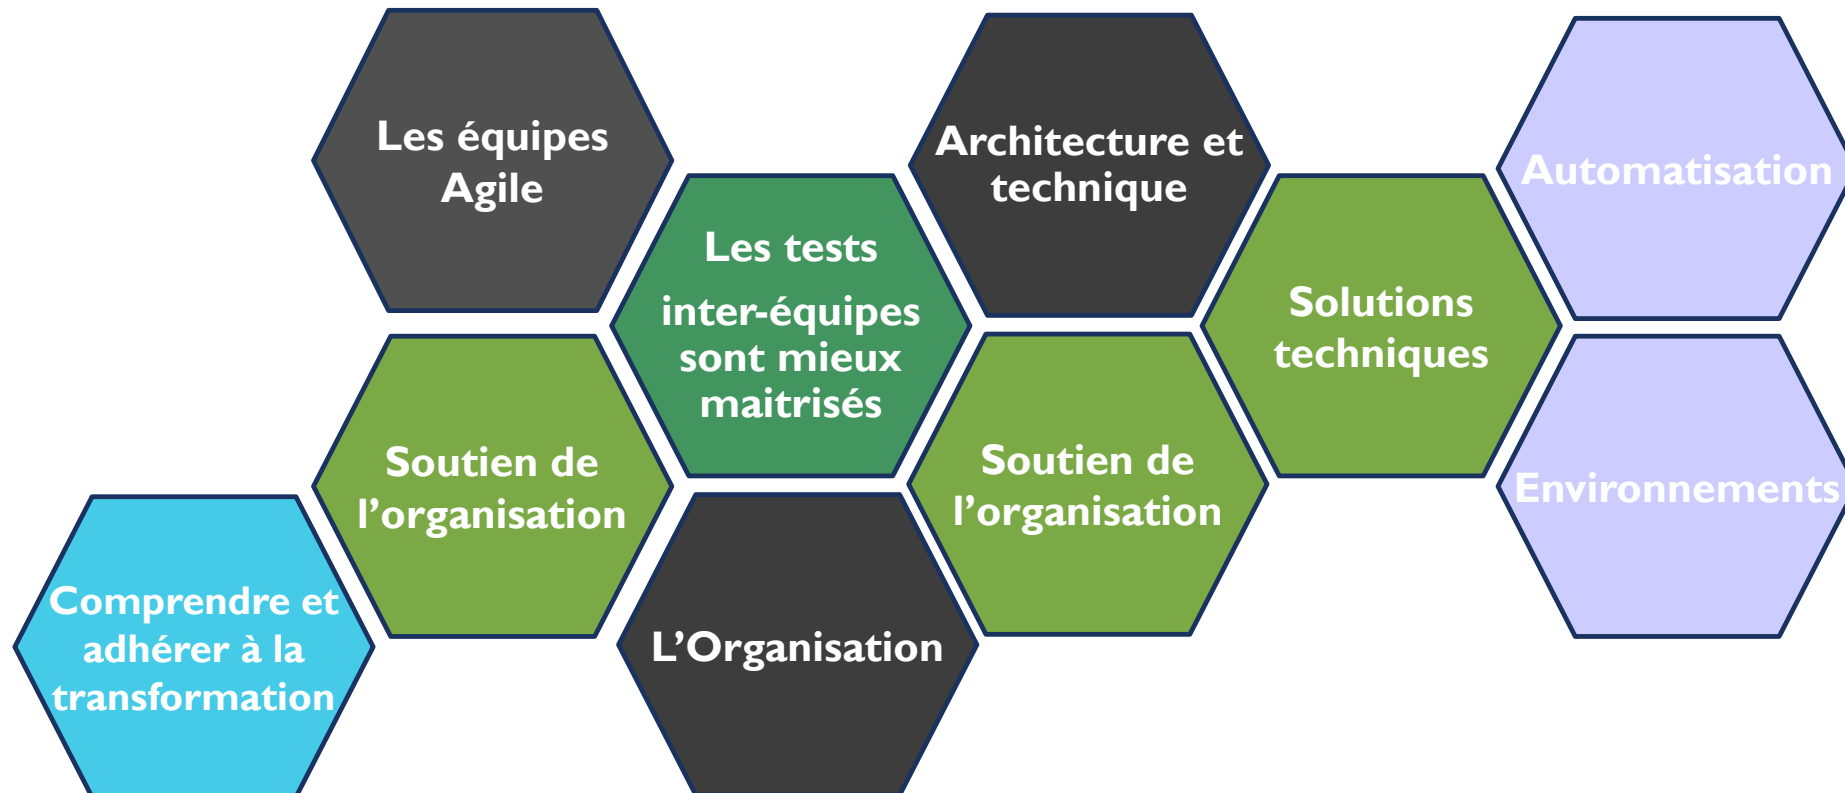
Les équipes Agile

Soutien de l’organisation

Comprendre et adhérer à la transformation

Les tests

inter-équipes sont mieux maitrisés

L’Organisation

Architecture et technique

Soutien de l’organisation

Solutions techniques

Automatisation

Environnements